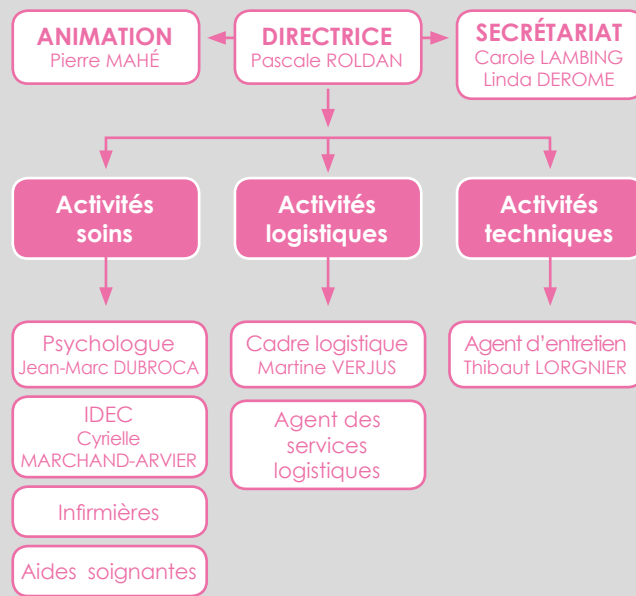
ANIMATION
Pierre MAHÉ

DIRECTRICE
Pascale ROLDAN

SECRÉTARIAT
Carole LAMBING
Linda DEROME

Activités soins

Activités logistiques

Activités techniques

Psychologue
Jean-Marc DUBROCA

IDEC
Cyrielle
MARCHAND-ARVIER

Infirmières

Aides soignantes

Cadre logistique
Martine VERJUS

Agent des services logistiques

Agent d'entretien
Thibaut LORGNIER